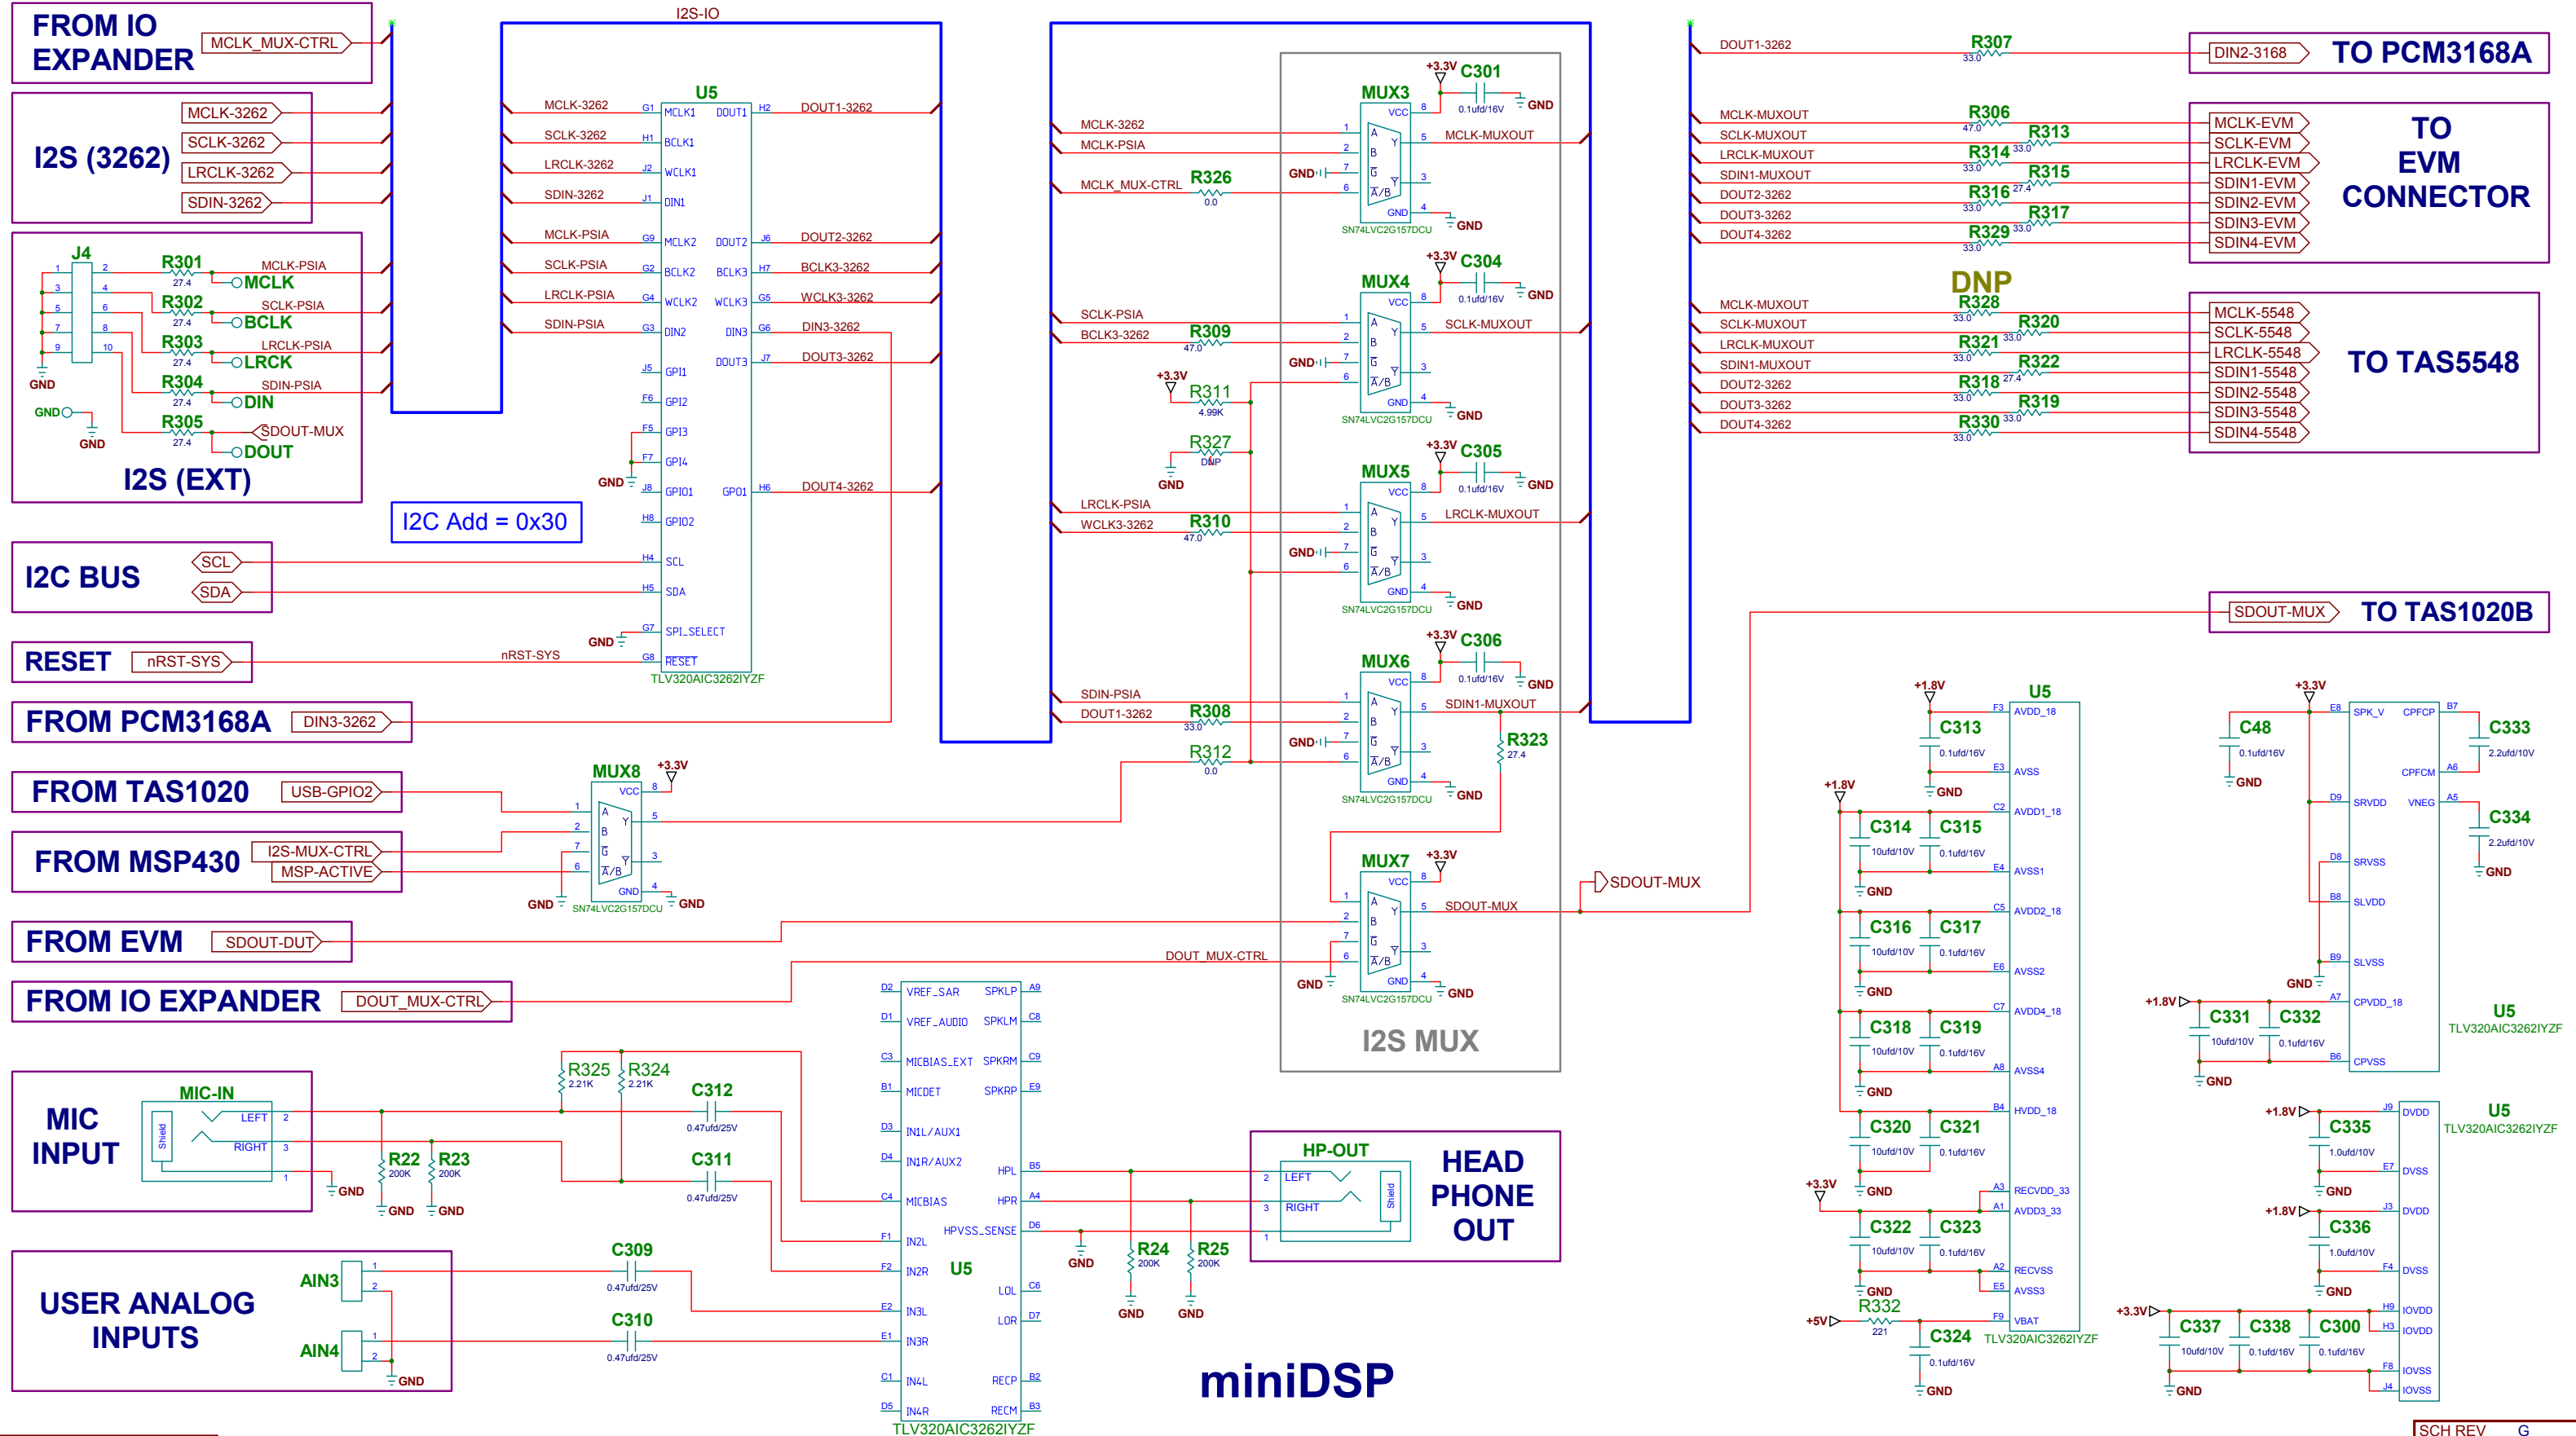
FROM IO EXPANDER
MCLK_MUX-CTRL

I2S (3262)
MCLK-3262
SCLK-3262
LRCLK-3262
SDIN-3262

J4
R301 27.4 MCLK-PSIA MCLK
R302 27.4 SCLK-PSIA BCLK
R303 27.4 LRCLK-PSIA LRCK
R304 27.4 SDIN-PSIA DIN
R305 27.4 SDOUT-MUX DOUT
GND
GND
GND
I2S (EXT)

I2S-IO
U5
MCLK-3262 G1 MCLK1 DOUT1 H2 DOUT1-3262
SCLK-3262 H1 BCLK1
LRCLK-3262 J2 WCLK1
SDIN-3262 J1 DIN1
MCLK-PSIA G9 MCLK2 DOUT2 J6 DOUT2-3262
SCLK-PSIA G2 BCLK2 BCLK3 H7 BCLK3-3262
LRCLK-PSIA G4 WCLK2 WCLK3 G5 WCLK3-3262
SDIN-PSIA G3 DIN2 DIN3 G6 DIN3-3262
DOUT3 J7 DOUT3-3262
J5 GPI1
F6 GPI2
F5 GPI3
F7 GPI4
GND J8 GPIO1 GPO1 H6 DOUT4-3262
H8 GPIO2
H4 SCL
H5 SDA
GND G7 SPI_SELECT
nRST-SYS G8 RESET
TLV320AIC3262IYZF

I2C Add = 0x30

I2C BUS
SCL
SDA

RESET
nRST-SYS

FROM PCM3168A
DIN3-3262

FROM TAS1020
USB-GPIO2

FROM MSP430
I2S-MUX-CTRL
MSP-ACTIVE

FROM EVM
SDOUT-DUT

FROM IO EXPANDER
DOUT_MUX-CTRL

MUX8
+3.3V
VCC
GND
GND
SN74LVC2G157DCU

MCLK-3262
MCLK-PSIA
MCLK_MUX-CTRL
R326 0.0
GND
MUX3
+3.3V
C301 0.1ufd/16V
GND
MCLK-MUXOUT
GND
SN74LVC2G157DCU

SCLK-PSIA
BCLK3-3262
R309 47.0
MUX4
+3.3V
C304 0.1ufd/16V
SCLK-MUXOUT
+3.3V
R311 4.99K
R327 DNP
GND

LRCLK-PSIA
WCLK3-3262
R310 47.0
MUX5
+3.3V
C305 0.1ufd/16V
LRCLK-MUXOUT

SDIN-PSIA
DOUT1-3262
R308 33.0
R312 0.0
MUX6
+3.3V
C306 0.1ufd/16V
SDIN1-MUXOUT
R323 27.4

MUX7
+3.3V
SDOUT-MUX
DOUT_MUX-CTRL
SDOUT-MUX
I2S MUX

DOUT1-3262 R307 33.0 DIN2-3168 TO PCM3168A

MCLK-MUXOUT R306 47.0 MCLK-EVM
SCLK-MUXOUT R313 33.0 SCLK-EVM
LRCLK-MUXOUT R314 33.0 LRCLK-EVM
SDIN1-MUXOUT R315 27.4 SDIN1-EVM
DOUT2-3262 R316 33.0 SDIN2-EVM
DOUT3-3262 R317 33.0 SDIN3-EVM
DOUT4-3262 R329 33.0 SDIN4-EVM
TO EVM CONNECTOR

DNP
MCLK-MUXOUT R328 33.0 MCLK-5548
SCLK-MUXOUT R320 33.0 SCLK-5548
LRCLK-MUXOUT R321 33.0 LRCLK-5548
SDIN1-MUXOUT R322 27.4 SDIN1-5548
DOUT2-3262 R318 33.0 SDIN2-5548
DOUT3-3262 R319 33.0 SDIN3-5548
DOUT4-3262 R330 33.0 SDIN4-5548
TO TAS5548

SDOUT-MUX TO TAS1020B

MIC INPUT
MIC-IN
LEFT RIGHT Shield
GND
R22 200K R23 200K
GND GND
R325 2.21K R324 2.21K
C312 0.47ufd/25V
C311 0.47ufd/25V

USER ANALOG INPUTS
AIN3
AIN4
GND
C309 0.47ufd/25V
C310 0.47ufd/25V

D2 VREF_SAR SPKLP A9
D1 VREF_AUDIO SPKLM C8
C3 MICBIAS_EXT SPKRM C9
B1 MICDET SPKRP E9
D3 IN1L/AUX1
D4 IN1R/AUX2 HPL B5
C4 MICBIAS HPR A4
HPVSS_SENSE D6
F1 IN2L
F2 IN2R U5
E2 IN3L LOL C6
E1 IN3R LOR D7
C1 IN4L RECP B2
D5 IN4R RECM B3
TLV320AIC3262IYZF
GND
R24 200K R25 200K
GND GND

HP-OUT
LEFT RIGHT Shield
HEAD PHONE OUT

miniDSP

U5
+1.8V
C313 0.1ufd/16V
F3 AVDD_18
E3 AVSS
GND
+1.8V
C314 10ufd/10V C315 0.1ufd/16V
C2 AVDD1_18
E4 AVSS1
C316 10ufd/10V C317 0.1ufd/16V
C5 AVDD2_18
E6 AVSS2
C318 10ufd/10V C319 0.1ufd/16V
C7 AVDD4_18
A8 AVSS4
C320 10ufd/10V C321 0.1ufd/16V
B4 HVDD_18
+3.3V
C322 10ufd/10V C323 0.1ufd/16V
A3 RECVDD_33
A1 AVDD3_33
A2 RECVSS
E5 AVSS3
+5V R332 221
C324 0.1ufd/16V
F9 VBAT
TLV320AIC3262IYZF
GND

+3.3V
C48 0.1ufd/16V
GND
E8 SPK_V CPFCP B7
C333 2.2ufd/10V
CPFCM A6
D9 SRVDD VNEG A5
C334 2.2ufd/10V
D8 SRVSS
B8 SLVDD
B9 SLVSS
GND
+1.8V
A7 CPVDD_18
C331 10ufd/10V C332 0.1ufd/16V
B6 CPVSS
GND
U5
TLV320AIC3262IYZF

+1.8V
C335 1.0ufd/10V
J9 DVDD
E7 DVSS
GND
+1.8V
C336 1.0ufd/10V
J3 DVDD
F4 DVSS
GND
+3.3V
C337 10ufd/10V C338 0.1ufd/16V C300 0.1ufd/16V
H9 IOVDD
H3 IOVDD
F8 IOVSS
J4 IOVSS
GND
U5
TLV320AIC3262IYZF

SCH REV G